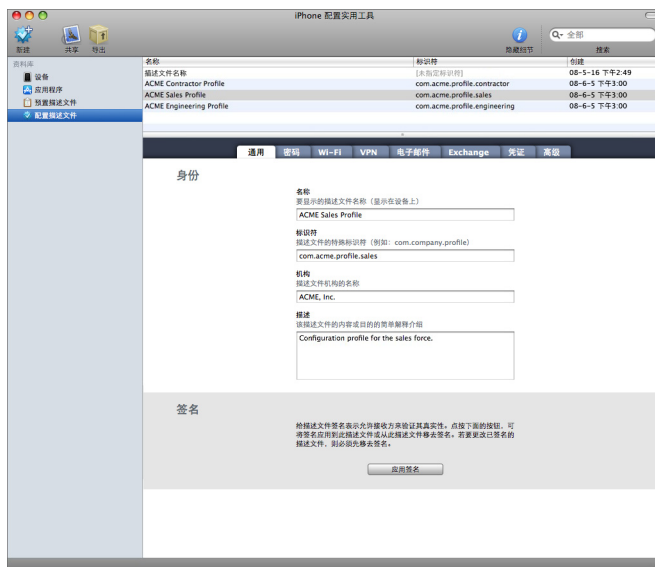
iPhone 配置实用工具

新建 共享 导出

隐藏细节

全部

搜索

资料库

设备

应用程序

预置描述文件

配置描述文件

| 名称 | 标识符 | 创建 |
|---|---|---|
| 描述文件名称 | [未指定标识符] | 08-5-16 下午2:49 |
| ACME Contractor Profile | com.acme.profile.contractor | 08-6-5 下午3:00 |
| ACME Sales Profile | com.acme.profile.sales | 08-6-5 下午3:00 |
| ACME Engineering Profile | com.acme.profile.engineering | 08-6-5 下午3:00 |

通用 密码 Wi-Fi VPN 电子邮件 Exchange 凭证 高级

身份

名称
要显示的描述文件名称（显示在设备上）
ACME Sales Profile

标识符
描述文件的特殊标识符（例如：com.company.profile）
com.acme.profile.sales

机构
描述文件机构的名称
ACME, Inc.

描述
该描述文件的内容或目的的简单解释介绍
Configuration profile for the sales force.

签名

给描述文件签名表示允许接收方来验证其真实性。点按下面的按钮，可将签名应用到此描述文件或从此描述文件移去签名。若要更改已签名的描述文件，则必须先移去签名。

应用签名